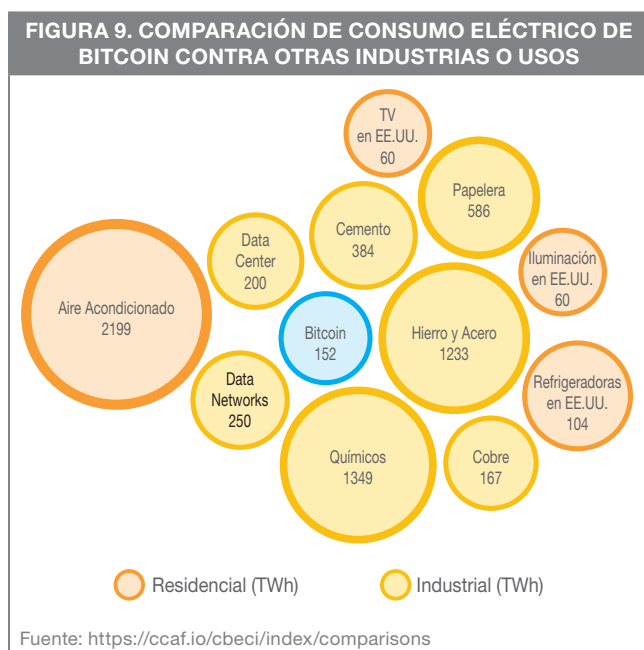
FIGURA 9. COMPARACIÓN DE CONSUMO ELÉCTRICO DE BITCOIN CONTRA OTRAS INDUSTRIAS O USOS

TV en EE.UU. 60

Papelera 586

Cemento 384

Data Center 200

Iluminación en EE.UU. 60

Aire Acondicionado 2199

Bitcoin 152

Hierro y Acero 1233

Data Networks 250

Refrigeradoras en EE.UU. 104

Químicos 1349

Cobre 167

Residencial (TWh)

Industrial (TWh)

Fuente: https://ccaf.io/cbeci/index/comparisons